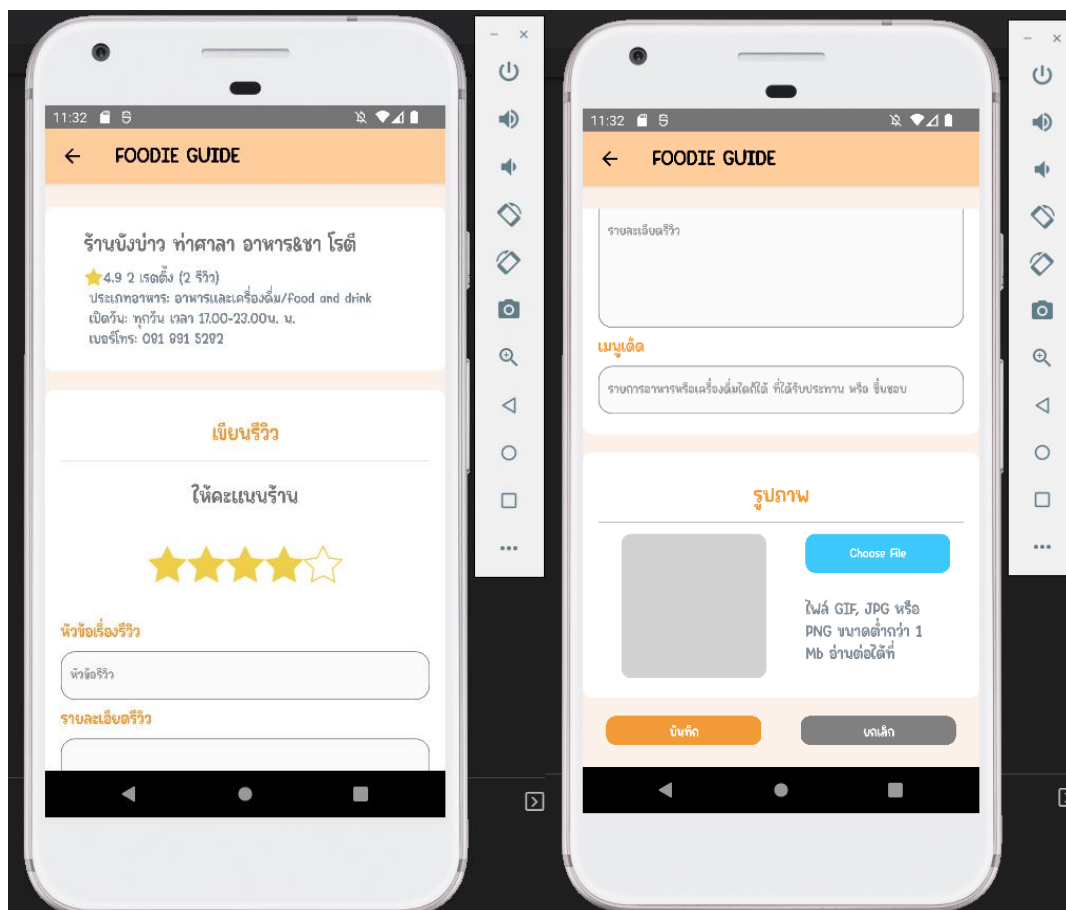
11:32

FOODIE GUIDE

ร้านบังบ่าว ท่าศาลา อาหาร&ชา โรตี

4.9 2 เรตติ้ง (2 รีวิว)

ประเภทอาหาร: อาหารและเครื่องดื่ม/Food and drink

เปิดวัน: ทุกวัน เวลา 17.00-23.00น. น.

เบอร์โทร: 081 891 5292

เขียนรีวิว

ให้คะแนนร้าน

หัวข้อเรื่องรีวิว

หัวข้อรีวิว

รายละเอียดรีวิว

11:32

FOODIE GUIDE

รายละเอียดรีวิว

เมนูเด็ด

รายการอาหารหรือเครื่องดื่มใดก็ได้ ที่ได้รับประทาน หรือ ชื่นชอบ

รูปภาพ

Choose File

ไฟล์ GIF, JPG หรือ PNG ขนาดต่ำกว่า 1 Mb อ่านต่อได้ที่

บันทึก

ยกเลิก